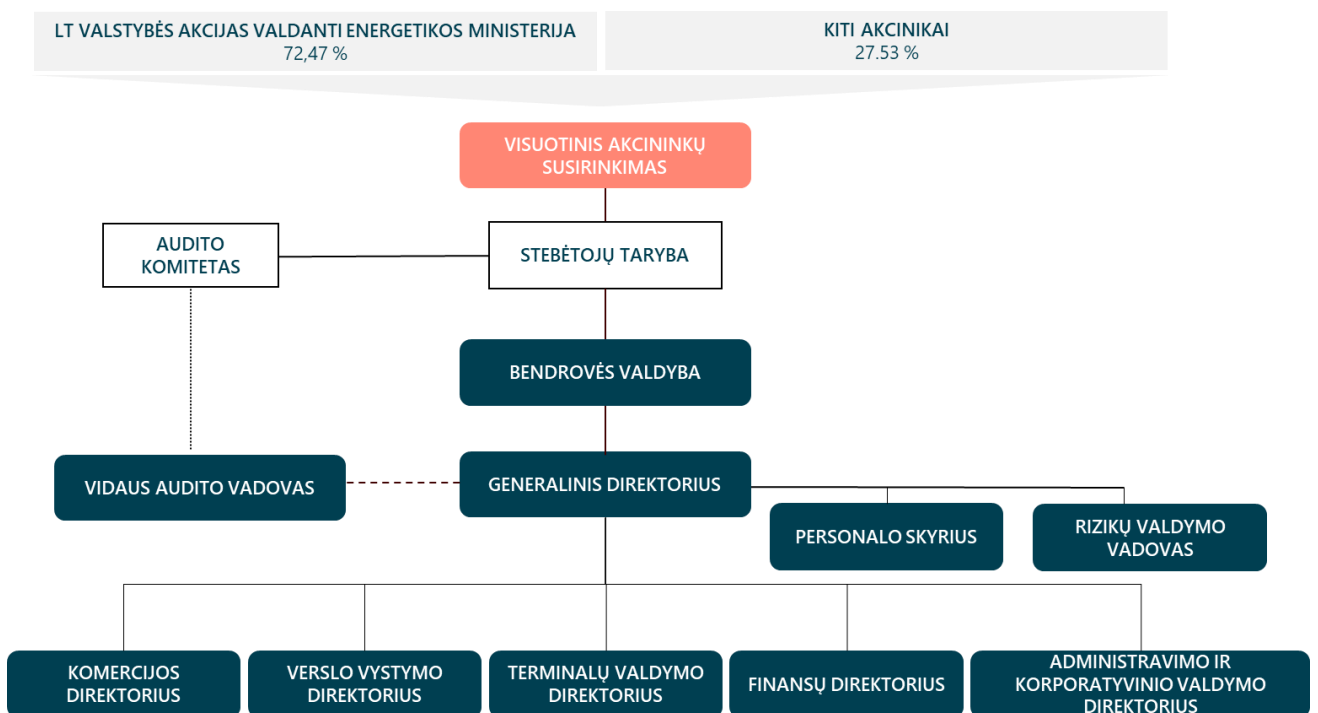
LT VALSTYBĖS AKCIJAS VALDANTI ENERGETIKOS MINISTERIJA
72,47 %

KITI AKCINIKAI
27.53 %

VISUOTINIS AKCININKŲ SUSIRINKIMAS

AUDITO KOMITETAS

STEBĖTOJŲ TARYBA

BENDROVĖS VALDYBA

VIDAUS AUDITO VADOVAS

GENERALINIS DIREKTORIUS

PERSONALO SKYRIUS

RIZIKŲ VALDYMO VADOVAS

KOMERCIJOS DIREKTORIUS

VERSLO VYSTYMO DIREKTORIUS

TERMINALŲ VALDYMO DIREKTORIUS

FINANSŲ DIREKTORIUS

ADMINISTRAVIMO IR KORPORATYVINIO VALDYMO DIREKTORIUS